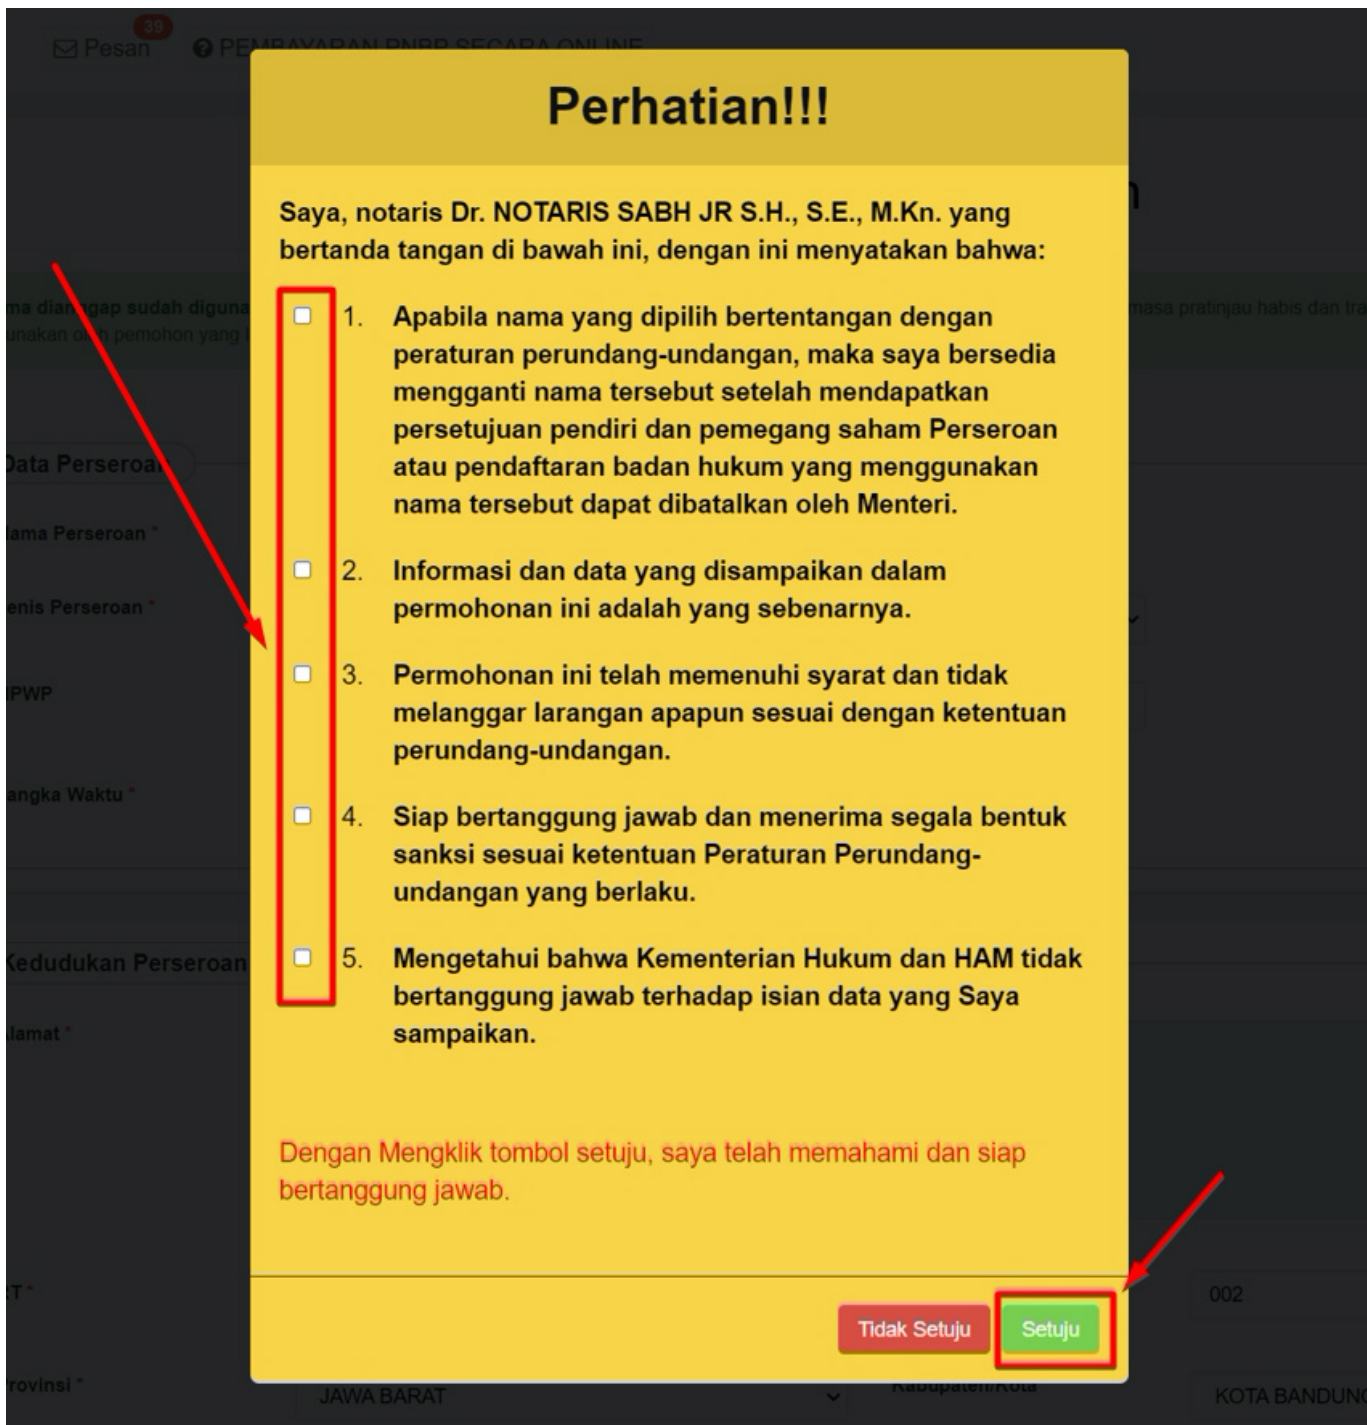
Pesan 39 PEMBAYARAN PNBP SECARA ONLINE

Perhatian!!!

Saya, notaris Dr. NOTARIS SABH JR S.H., S.E., M.Kn. yang bertanda tangan di bawah ini, dengan ini menyatakan bahwa:

1. Apabila nama yang dipilih bertentangan dengan peraturan perundang-undangan, maka saya bersedia mengganti nama tersebut setelah mendapatkan persetujuan pendiri dan pemegang saham Perseroan atau pendaftaran badan hukum yang menggunakan nama tersebut dapat dibatalkan oleh Menteri.

2. Informasi dan data yang disampaikan dalam permohonan ini adalah yang sebenarnya.

3. Permohonan ini telah memenuhi syarat dan tidak melanggar larangan apapun sesuai dengan ketentuan perundang-undangan.

4. Siap bertanggung jawab dan menerima segala bentuk sanksi sesuai ketentuan Peraturan Perundang-undangan yang berlaku.

5. Mengetahui bahwa Kementerian Hukum dan HAM tidak bertanggung jawab terhadap isian data yang Saya sampaikan.

Dengan Mengklik tombol setuju, saya telah memahami dan siap bertanggung jawab.

Tidak Setuju Setuju

ma dianggap sudah diguna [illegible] masa pratinjau habis dan tr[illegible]
unakan oleh pemohon yang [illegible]
Data Perseroan
Nama Perseroan *
Jenis Perseroan *
NPWP
Jangka Waktu *
Kedudukan Perseroan
Alamat *
RT *
002
Provinsi *
JAWA BARAT
Kabupaten/Kota
KOTA BANDUNG